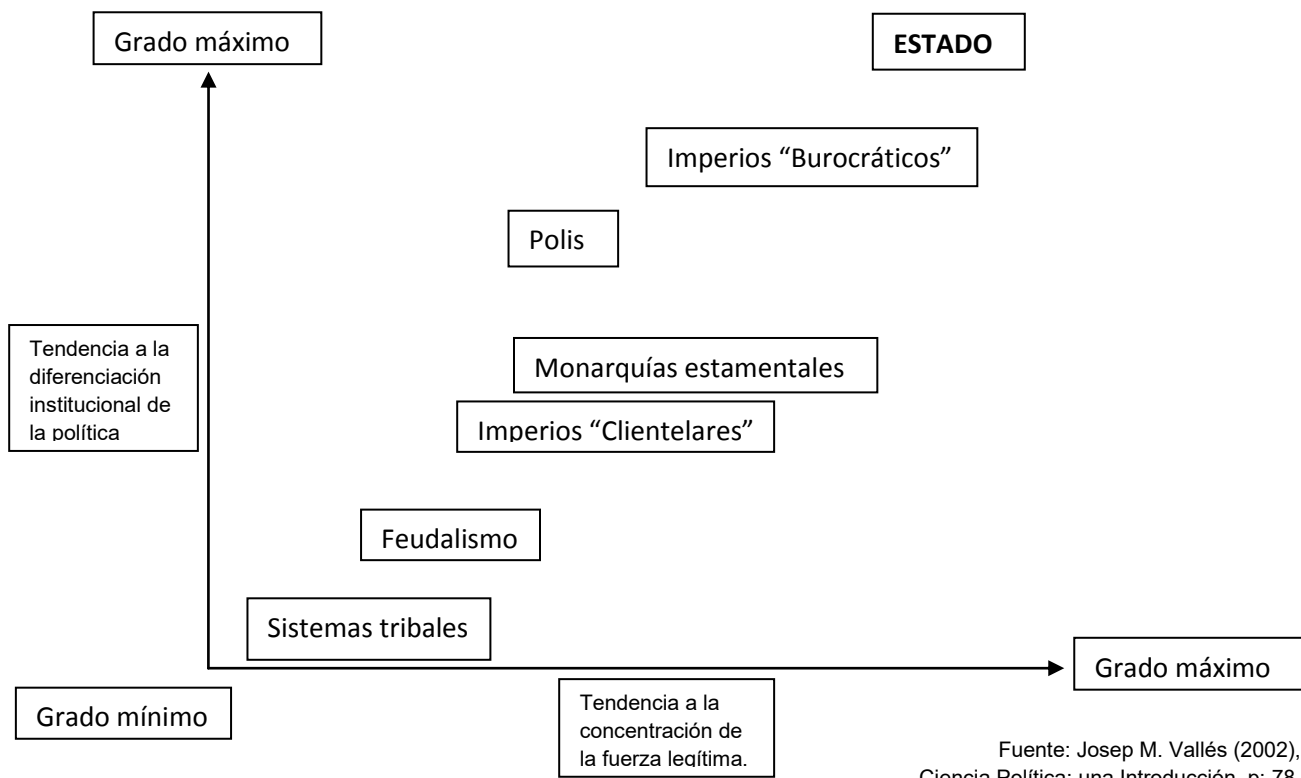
Grado máximo

ESTADO

Imperios "Burocráticos"

Polis

Tendencia a la diferenciación institucional de la política

Monarquías estamentales

Imperios "Clientelares"

Feudalismo

Sistemas tribales

Grado máximo

Grado mínimo

Tendencia a la concentración de la fuerza legítima.

Fuente: Josep M. Vallés (2002), Ciencia Política: una Introducción, p: 78